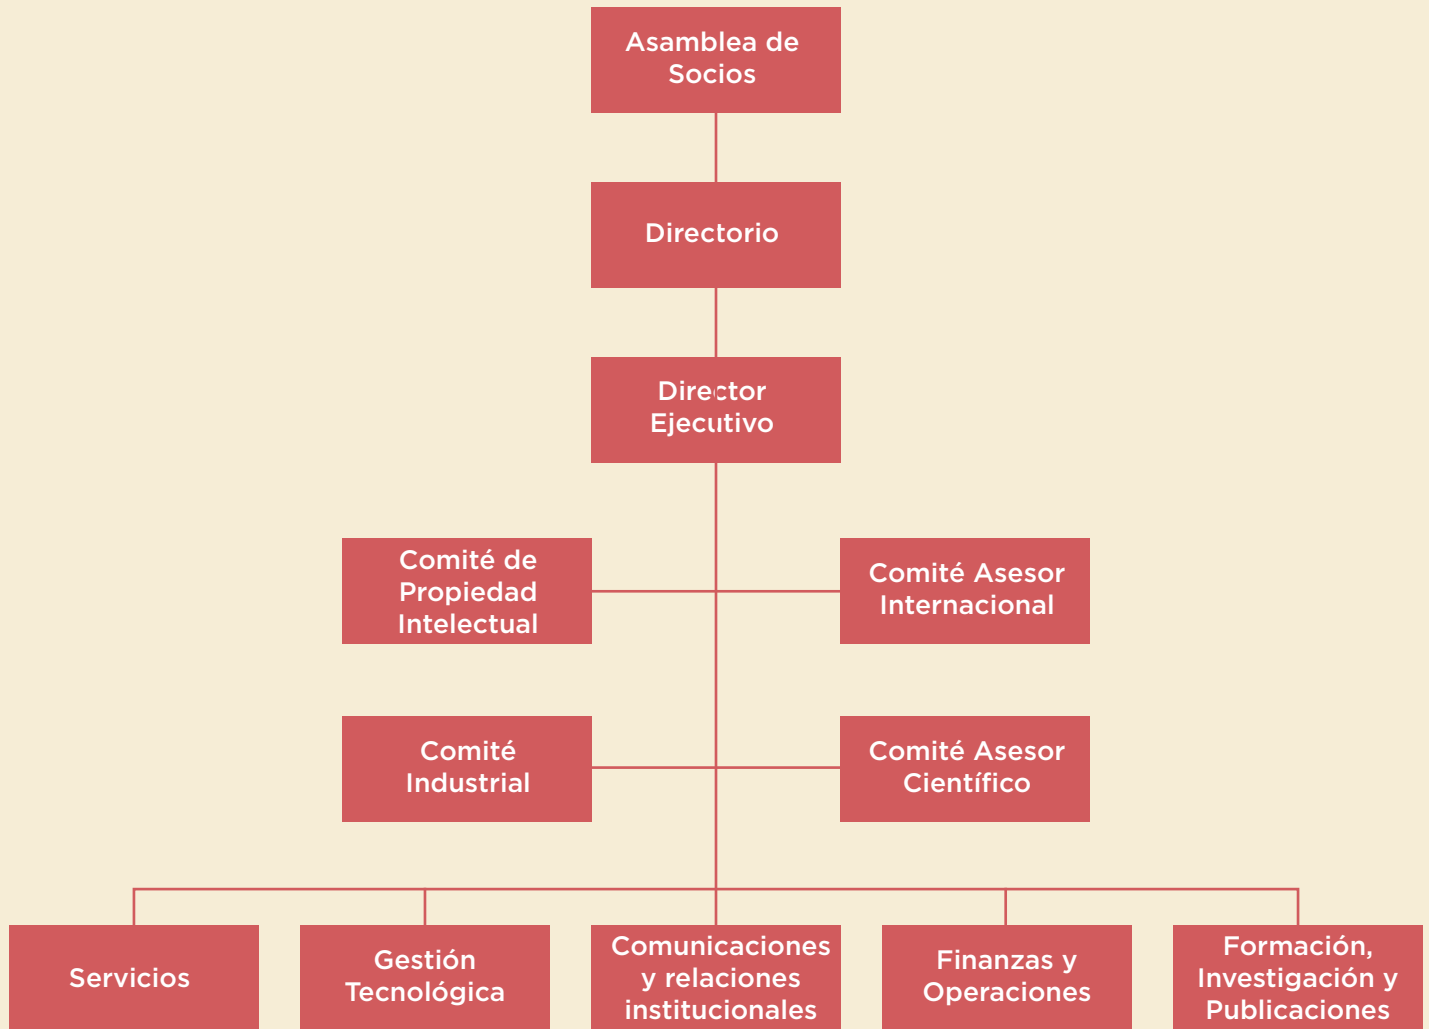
Asamblea de Socios

Directorio

Director Ejecutivo

Comité de Propiedad Intelectual

Comité Asesor Internacional

Comité Industrial

Comité Asesor Científico

Servicios

Gestión Tecnológica

Comunicaciones y relaciones institucionales

Finanzas y Operaciones

Formación, Investigación y Publicaciones